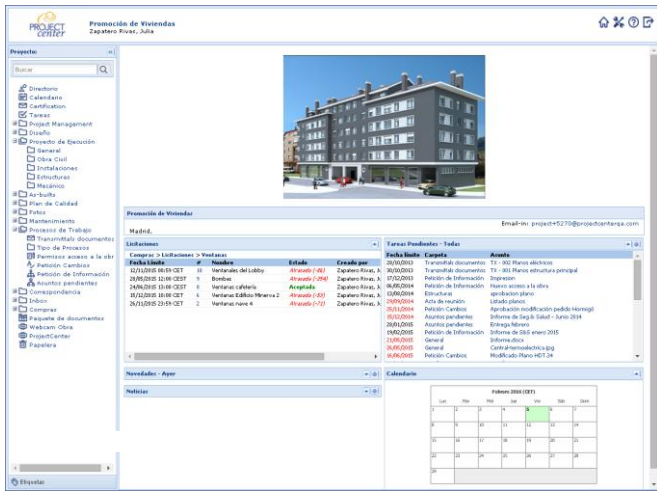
PROJECT center

Promoción de Viviendas
Zapatero Rivas, Julia

Proyecto

Buscar

Directorio
Calendario
Certification
Tareas
Project Management
Diseño
Proyecto de Ejecución
General
Obra Civil
Instalaciones
Estructuras
Mecánico
As-builts
Plan de Calidad
Fotos
Mantenimiento
Procesos de Trabajo
Transmittals documentos
Tipo de Procesos
Permisos acceso a la obr
Petición Cambios
Petición de Información
Asuntos pendientes
Correspondencia
Inbox
Compras
Paquete de documentos
Webcam Obra
ProjectCenter
Papelera

Etiquetas

Promoción de Viviendas
Email-in: project+5270@projectcantarqa.com
Madrid.

Licitaciones
Compras > Licitaciones > Ventanas

| Fecha Límite | # | Nombre | Estado | Creado por |
|---|---|---|---|---|
| 12/11/2015 00:59 CET | 10 | Ventanales del Lobby | Atrasada (-86) | Zapatero Rivas, J. |
| 29/05/2015 12:00 CEST | 9 | Bombas | Atrasada (-294) | Zapatero Rivas, J. |
| 24/06/2015 13:00 CEST | 8 | Ventanas cafetería | Aceptada | Zapatero Rivas, J. |
| 15/12/2015 18:00 CET | 6 | Ventanas Edificio Minerva 2 | Atrasada (-53) | Zapatero Rivas, J. |
| 26/11/2015 23:59 CET | 5 | Ventanas nave 4 | Atrasada (-71) | Zapatero Rivas, J. |

Tareas Pendientes - Todas

| Fecha límite | Carpeta | Asunto |
|---|---|---|
| 28/10/2013 | Transmittals documentos | TX - 002 Planos electricos |
| 30/10/2013 | Transmittals documentos | TX - 001 Planos estructura principal |
| 07/12/2013 | Petición de Información | Impresion |
| 06/05/2014 | Petición de Información | Nuevo acceso a la obra |
| 13/05/2014 | Estructuras | aprobacion plano |
| 29/05/2014 | Acta de reunión | Listado planos |
| 25/11/2014 | Petición Cambios | Aprobación modificación pedido Hormigó |
| 10/12/2014 | Asuntos pendientes | Informe de Seg & Salud - Junio 2014 |
| 28/01/2015 | Asuntos pendientes | Entrega febrero |
| 19/02/2015 | Petición de Información | Informe de S&S enero 2015 |
| 21/05/2015 | General | Informe.docx |
| 26/05/2015 | General | CentralHarmoelectrica.jpg |
| 16/06/2015 | Petición Cambios | Modificado Plano HDT.34 |

Novedades - Ayer

Noticias

Calendario
Febrero 2016 (CET)

| Lun | Mar | Mié | Jue | Vie | Sáb | Dom |
|---|---|---|---|---|---|---|
| 1 | 2 | 3 | 4 | 5 | 6 | 7 |
| 8 | 9 | 10 | 11 | 12 | 13 | 14 |
| 15 | 16 | 17 | 18 | 19 | 20 | 21 |
| 22 | 23 | 24 | 25 | 26 | 27 | 28 |
| 29 | | | | | | |